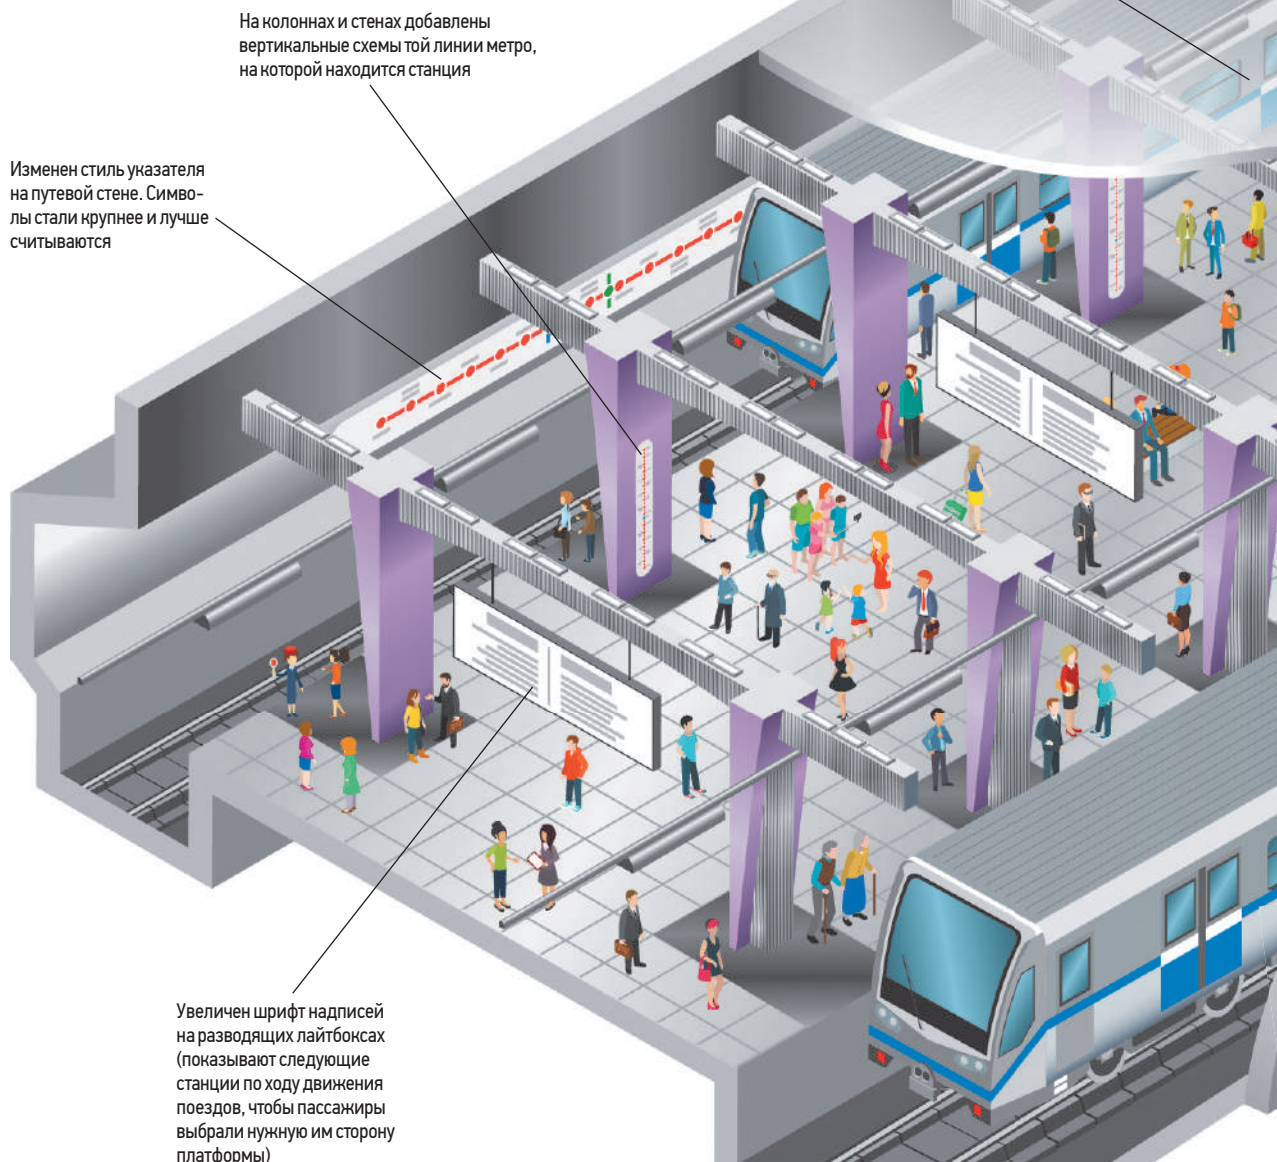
На колоннах и стенах добавлены вертикальные схемы той линии метро, на которой находится станция

Изменен стиль указателя на путевой стене. Символы стали крупнее и лучше считываются

Увеличен шрифт надписей на разводящих лайтбоксах (показывают следующие станции по ходу движения поездов, чтобы пассажиры выбрали нужную им сторону платформы)